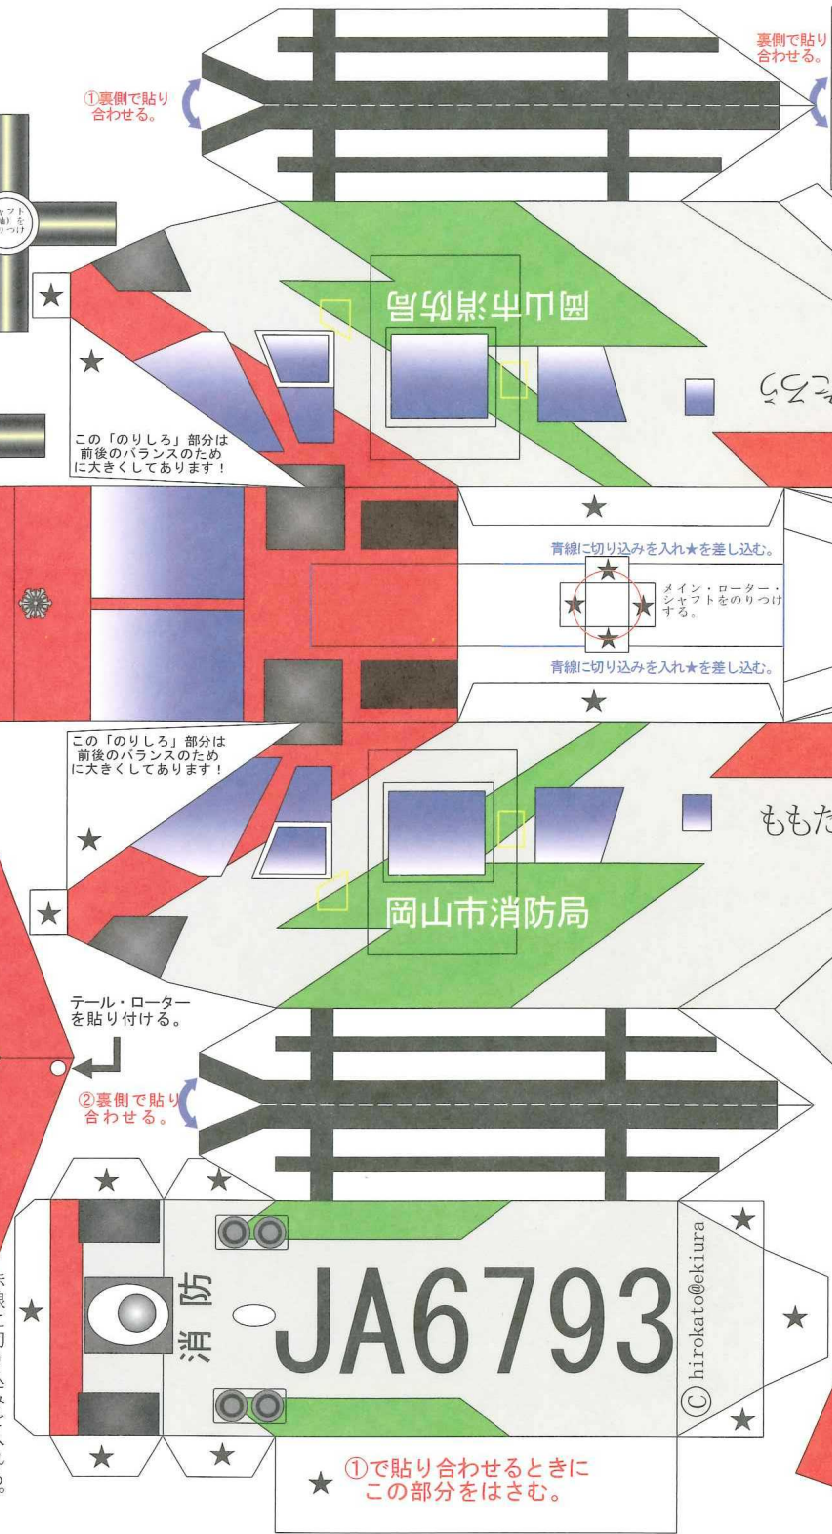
①裏側で貼り合わせる。

裏側で貼り合わせる。

シャフト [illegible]を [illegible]りつけ

★

★

岡山市消防局

ももた

この「のりしろ」部分は前後のバランスのために大きくしてあります！

★

青線に切り込みを入れ★を差し込む。

メイン・ローター・シャフトをのりつける。

青線に切り込みを入れ★を差し込む。

★

この「のりしろ」部分は前後のバランスのために大きくしてあります！

ももた

★

★

岡山市消防局

テール・ローターを貼り付ける。

②裏側で貼り合わせる。

★ ★

消防

JA6793

© hirokato@ekiura

★

★

★

★

★ ★

★ ①で貼り合わせるときにこの部分をはさむ。